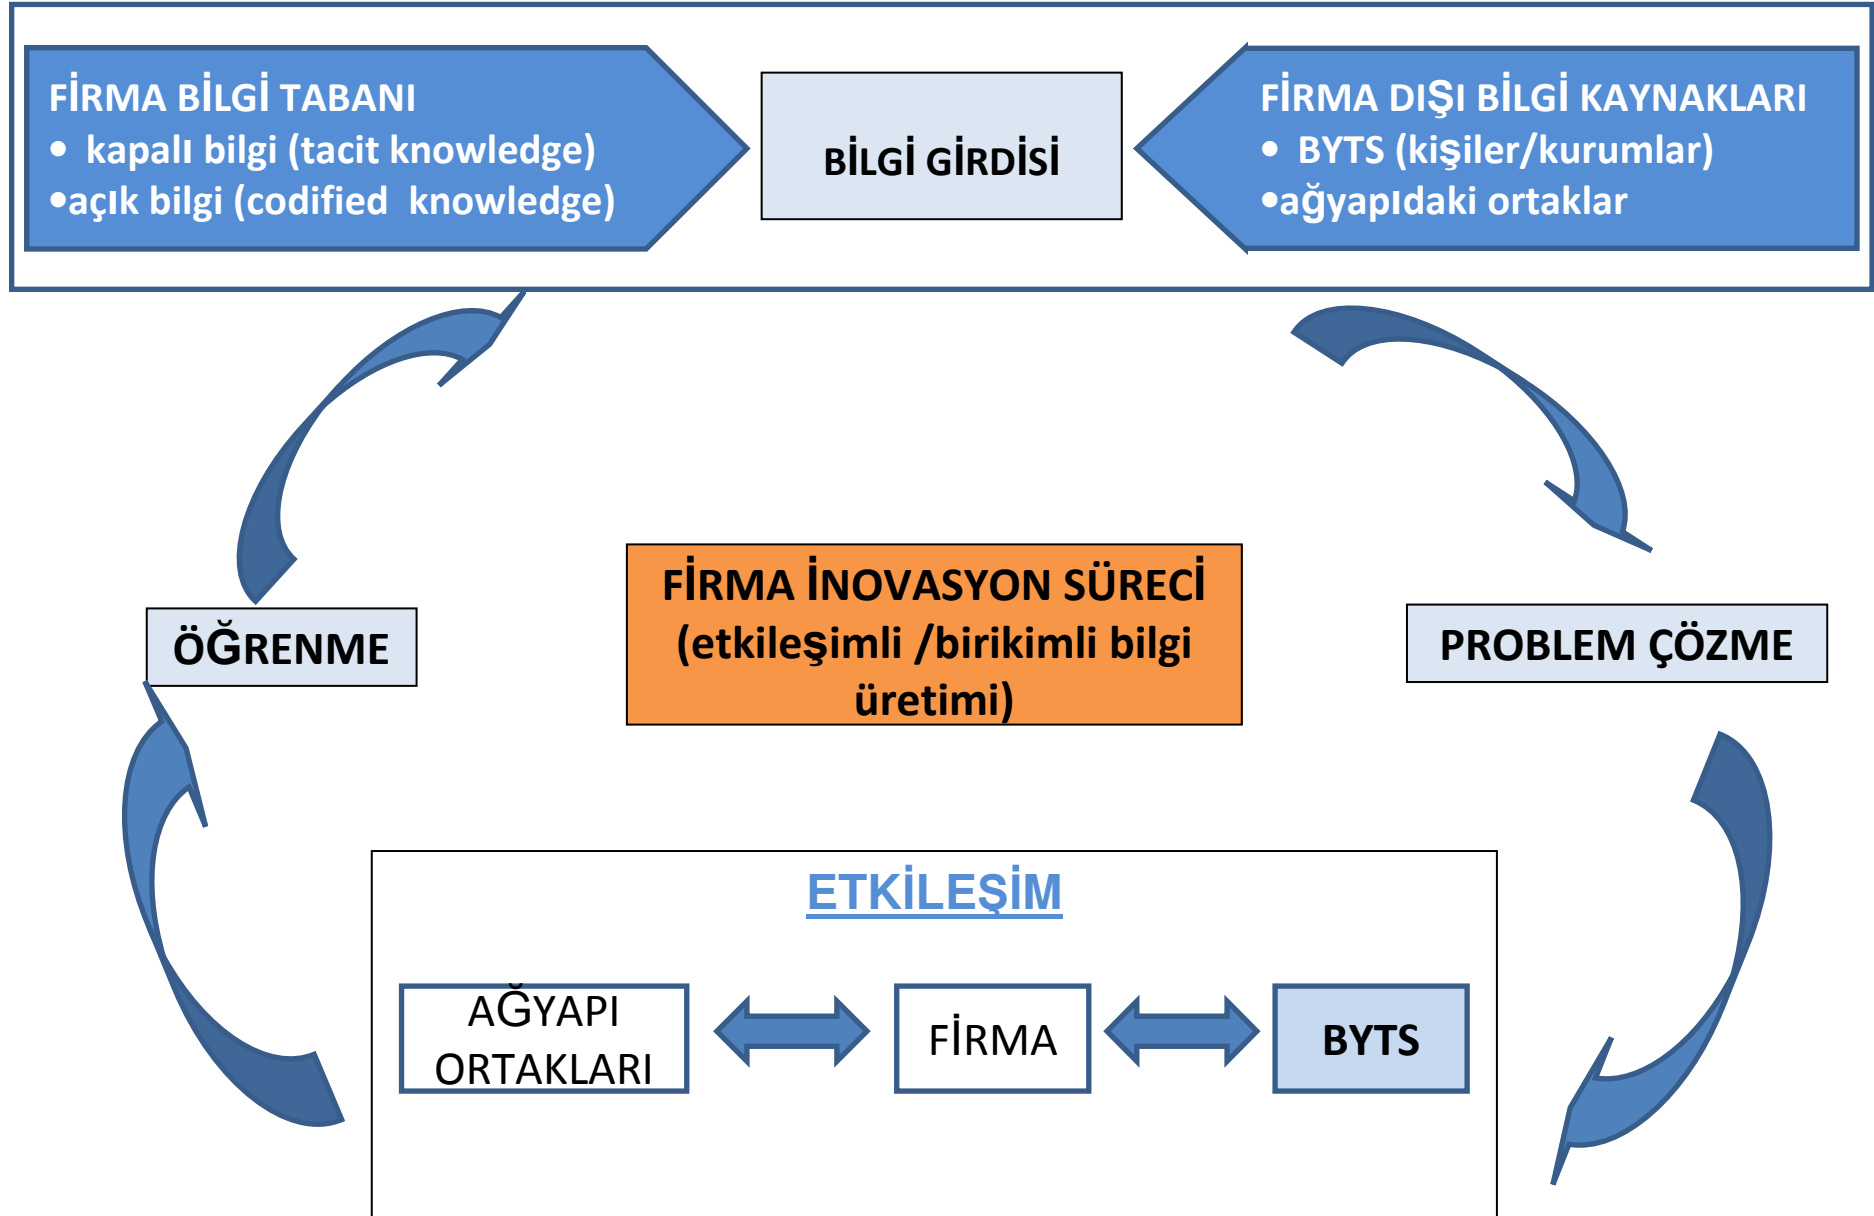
FİRMA BİLGİ TABANI
• kapalı bilgi (tacit knowledge)
•açık bilgi (codified knowledge)

BİLGİ GİRDİSİ

FİRMA DIŞI BİLGİ KAYNAKLARI
• BYTS (kişiler/kurumlar)
•ağyapıdaki ortaklar

ÖĞRENME

FİRMA İNOVASYON SÜRECİ (etkileşimli /birikimli bilgi üretimi)

PROBLEM ÇÖZME

ETKİLEŞİM

AĞYAPI ORTAKLARI

FİRMA

BYTS